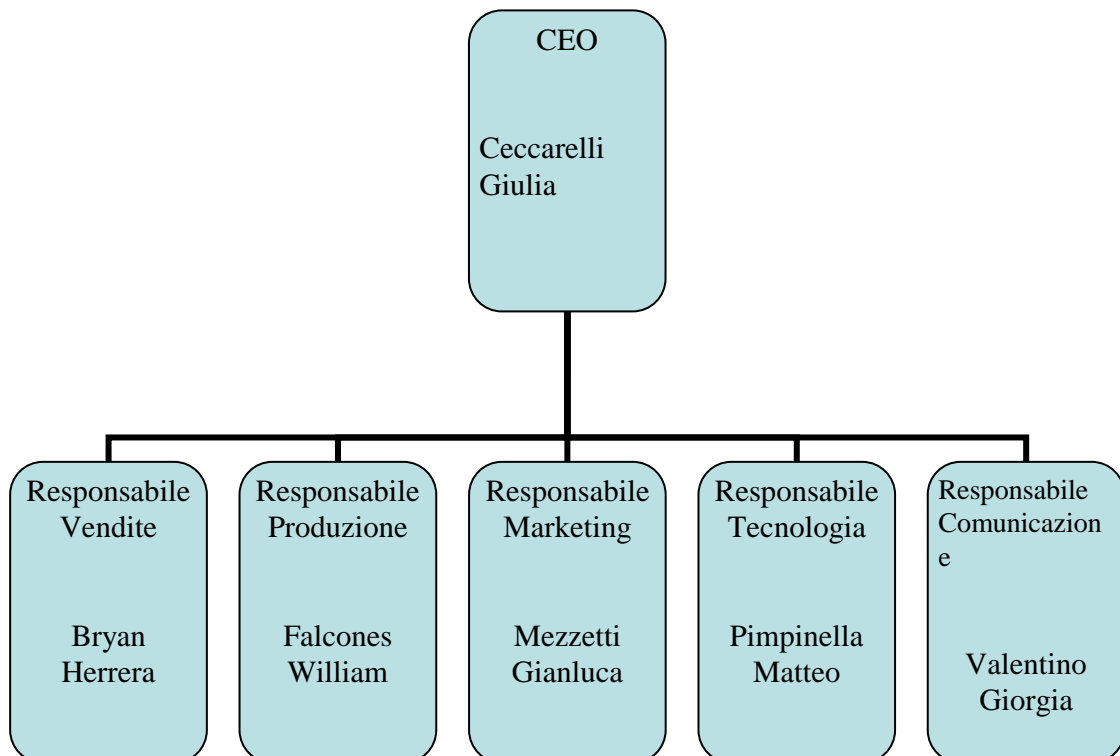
CEO

Ceccarelli Giulia

Responsabile Vendite

Bryan Herrera

Responsabile Produzione

Falcones William

Responsabile Marketing

Mezzetti Gianluca

Responsabile Tecnologia

Pimpinella Matteo

Responsabile Comunicazion e

Valentino Giorgia